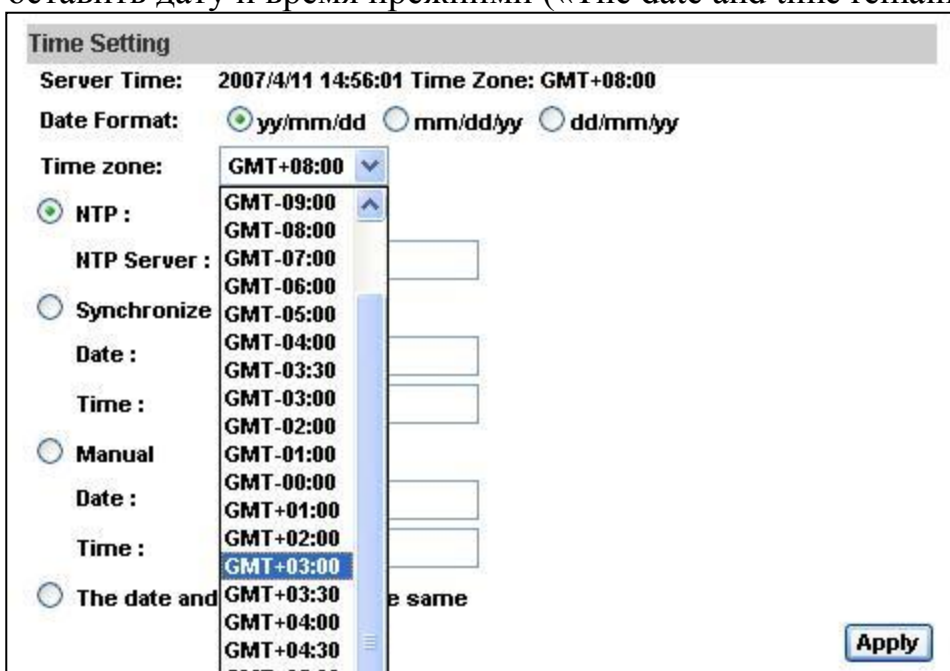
оставить дату и время прежними («The date and time remain

Time Setting

Server Time: 2007/4/11 14:56:01 Time Zone: GMT+08:00

Date Format: yy/mm/dd mm/dd/yy dd/mm/yy

Time zone: GMT+08:00

NTP :

NTP Server :

Synchronize

Date :

Time :

Manual

Date :

Time :

The date and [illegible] e same

GMT-09:00
GMT-08:00
GMT-07:00
GMT-06:00
GMT-05:00
GMT-04:00
GMT-03:30
GMT-03:00
GMT-02:00
GMT-01:00
GMT-00:00
GMT+01:00
GMT+02:00
GMT+03:00
GMT+03:30
GMT+04:00
GMT+04:30
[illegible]

Apply